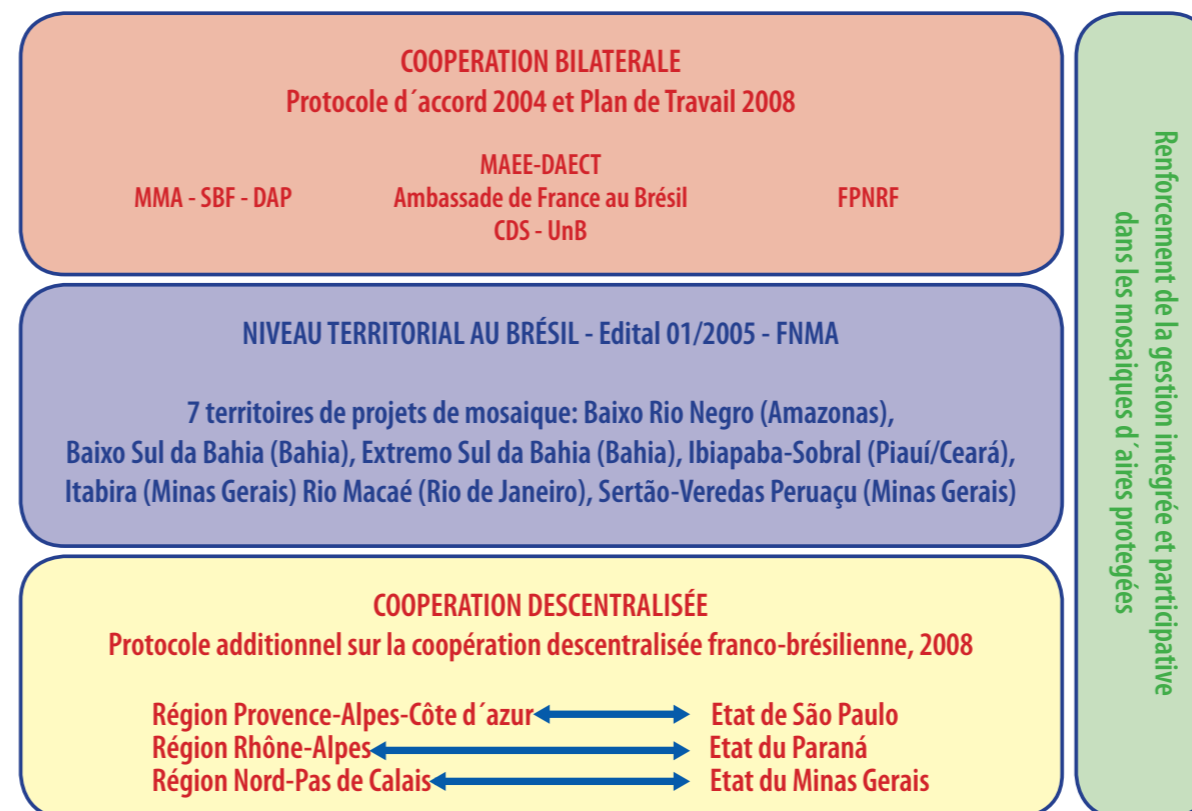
COOPERATION BILATERALE
Protocole d´accord 2004 et Plan de Travail 2008

MAEE-DAECT
MMA - SBF - DAP
Ambassade de France au Brésil
FPNRF
CDS - UnB

NIVEAU TERRITORIAL AU BRÉSIL - Edital 01/2005 - FNMA

7 territoires de projets de mosaique: Baixo Rio Negro (Amazonas), Baixo Sul da Bahia (Bahia), Extremo Sul da Bahia (Bahia), Ibiapaba-Sobral (Piauí/Ceará), Itabira (Minas Gerais) Rio Macaé (Rio de Janeiro), Sertão-Veredas Peruaçu (Minas Gerais)

COOPERATION DESCENTRALISÉE
Protocole additionnel sur la coopération descentralisée franco-brésilienne, 2008

Région Provence-Alpes-Côte d´azur Etat de São Paulo
Région Rhône-Alpes Etat du Paraná
Région Nord-Pas de Calais Etat du Minas Gerais

Renforcement de la gestion integrée et participative dans les mosaiques d´aires protegées